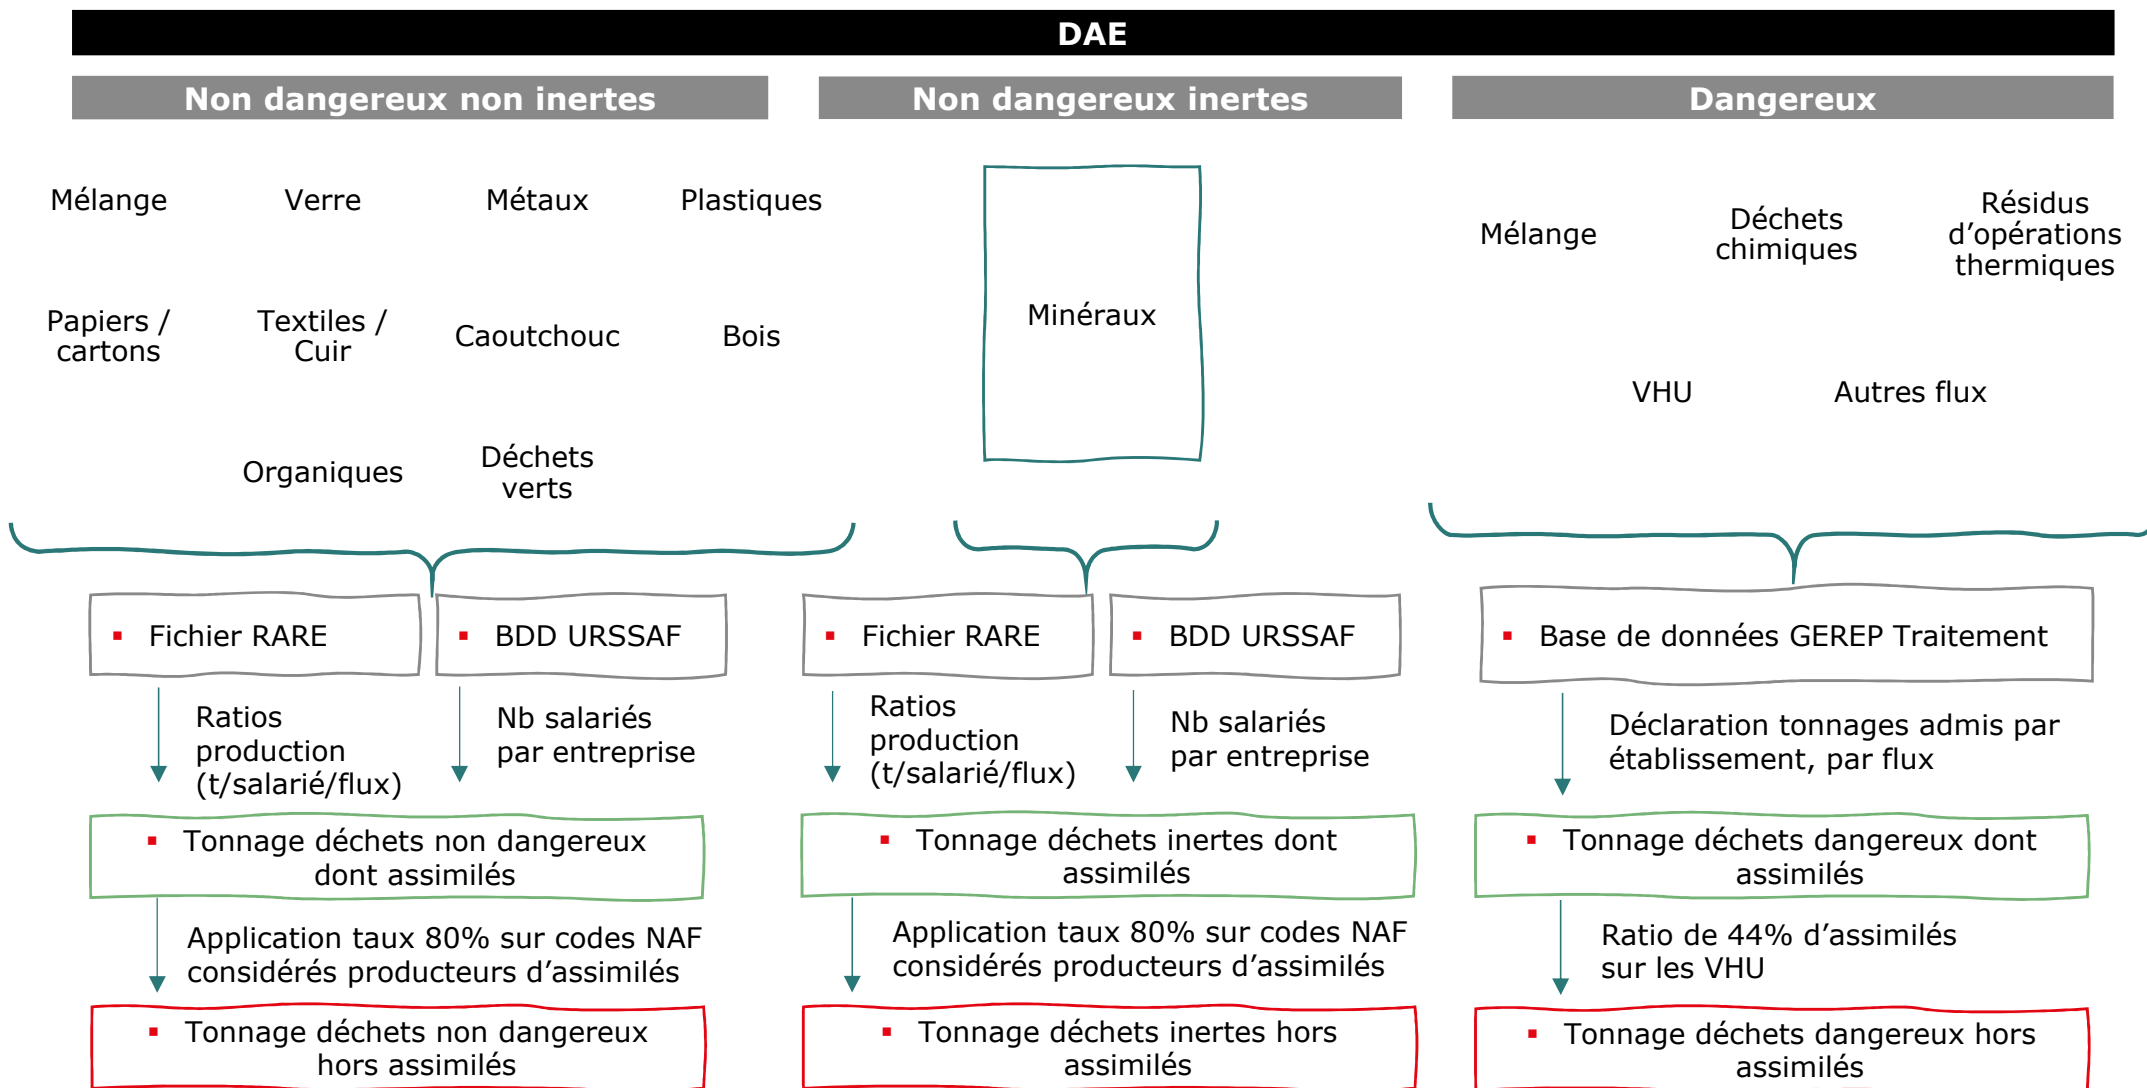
DAE

Non dangereux non inertes

Mélange Verre Métaux Plastiques

Papiers / cartons Textiles / Cuir Caoutchouc Bois

Organiques Déchets verts

- Fichier RARE
- BDD URSSAF

Ratios production (t/salarié/flux)

Nb salariés par entreprise

- Tonnage déchets non dangereux dont assimilés

Application taux 80% sur codes NAF considérés producteurs d'assimilés

- Tonnage déchets non dangereux hors assimilés

Non dangereux inertes

Minéraux

- Fichier RARE
- BDD URSSAF

Ratios production (t/salarié/flux)

Nb salariés par entreprise

- Tonnage déchets inertes dont assimilés

Application taux 80% sur codes NAF considérés producteurs d'assimilés

- Tonnage déchets inertes hors assimilés

Dangereux

Mélange Déchets chimiques Résidus d'opérations thermiques

VHU Autres flux

- Base de données GEREP Traitement

Déclaration tonnages admis par établissement, par flux

- Tonnage déchets dangereux dont assimilés

Ratio de 44% d'assimilés sur les VHU

- Tonnage déchets dangereux hors assimilés